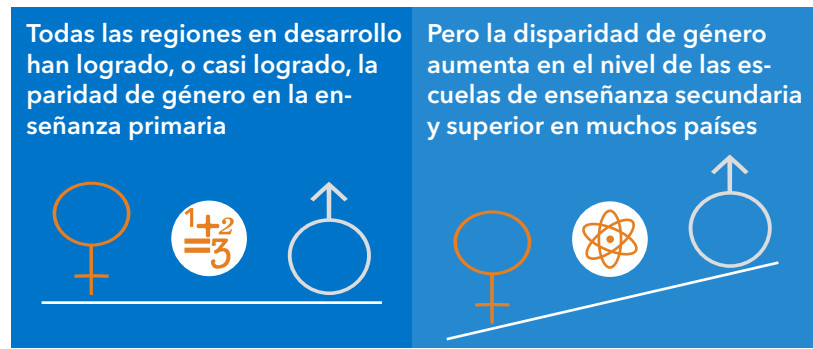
Todas las regiones en desarrollo han logrado, o casi logrado, la paridad de género en la enseñanza primaria

$1+2=3$

Pero la disparidad de género aumenta en el nivel de las escuelas de enseñanza secundaria y superior en muchos países